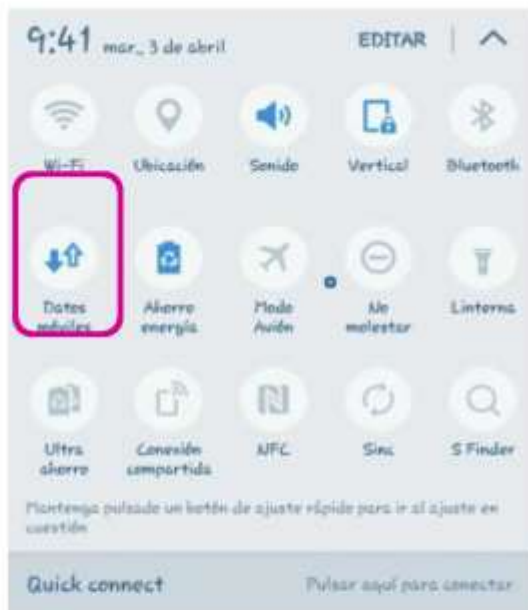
9:41 mar., 3 de abril

EDITAR

Wi-Fi

Ubicación

Sonido

Vertical

Bluetooth

Datos móviles

Ahorro energía

Modo Avión

No molestar

Linterna

Ultra ahorro

Conexión compartida

NFC

Sinc

S Finder

Mantenga pulsado un botón de ajuste rápido para ir al ajuste en cuestión

Quick connect

Pulsar aquí para conectar